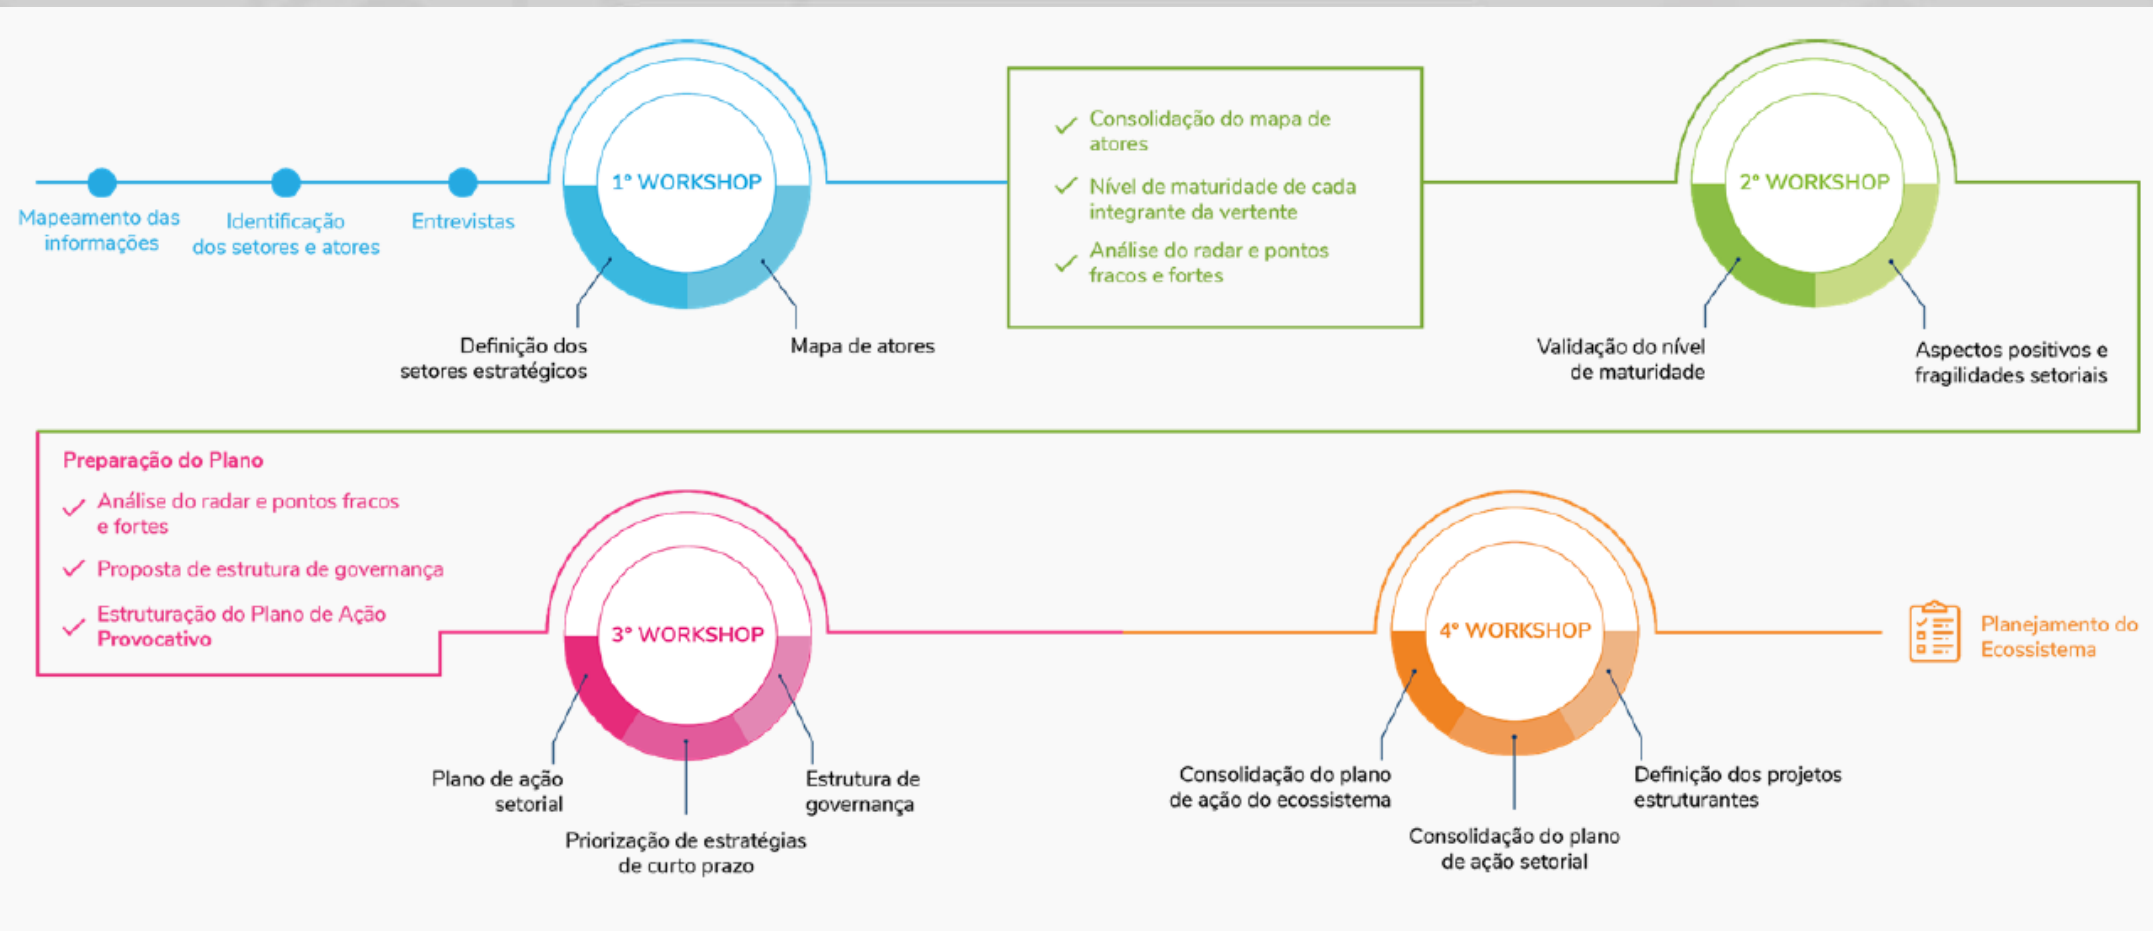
Mapeamento das informações

Identificação dos setores e atores

Entrevistas

1° WORKSHOP

Definição dos setores estratégicos

Mapa de atores

✓ Consolidação do mapa de atores

✓ Nível de maturidade de cada integrante da vertente

✓ Análise do radar e pontos fracos e fortes

2° WORKSHOP

Validação do nível de maturidade

Aspectos positivos e fragilidades setoriais

Preparação do Plano

✓ Análise do radar e pontos fracos e fortes

✓ Proposta de estrutura de governança

✓ Estruturação do Plano de Ação Provocativo

3° WORKSHOP

Plano de ação setorial

Priorização de estratégias de curto prazo

Estrutura de governança

4° WORKSHOP

Consolidação do plano de ação do ecossistema

Consolidação do plano de ação setorial

Definição dos projetos estruturantes

Planejamento do Ecossistema